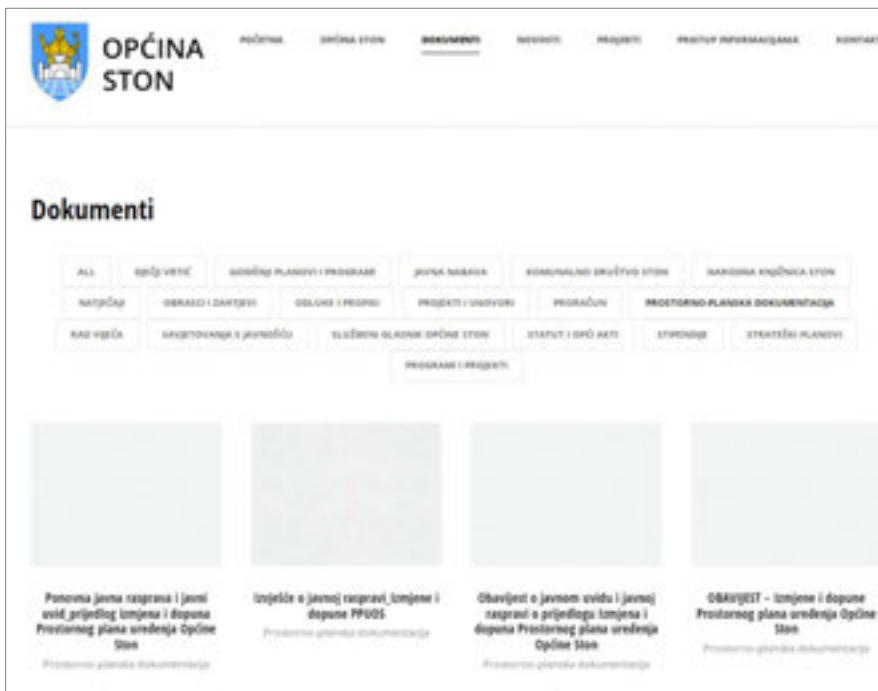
OPĆINA STON

POČETNA OPĆINA STON DOKUMENTI NOVOSTI PROJEKTI PRISTUP INFORMACIJAMA KONTAKT

Dokumenti

ALL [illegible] GODIŠNJI PLANOVI I PROGRAMI JAVNA NABAVA KOMUNALNO DRUŠTVO STON NARODNA KNJIŽNICA STON NATJEČAJI OBRASCI I ZAHTJEVI ODLUKE I PROPISI PROJEKTI I UGOVORI PRORAČUN PROSTORNO-PLANSKA DOKUMENTACIJA RAD VIJEĆA SAVJETOVANJA S JAVNOŠĆU SLUŽBENI GLASNIK OPĆINE STON STATUT I OPĆI AKTI STIPENDIJE STRATEŠKI PLANOVI PROGRAMI I PROJEKTI

Ponovna javna rasprava i javni uvid_prijedlog izmjena i dopuna Prostornog plana uređenja Općine Ston
Prostorno-planska dokumentacija

Izvješće o javnoj raspravi_izmjene i dopune PPUOS
Prostorno-planska dokumentacija

Obavijest o javnom uvidu i javnoj raspravi o prijedlogu Izmjena i dopuna Prostornog plana uređenja Općine Ston
Prostorno-planska dokumentacija

OBAVIJEST – Izmjene i dopune Prostornog plana uređenja Općine Ston
Prostorno-planska dokumentacija